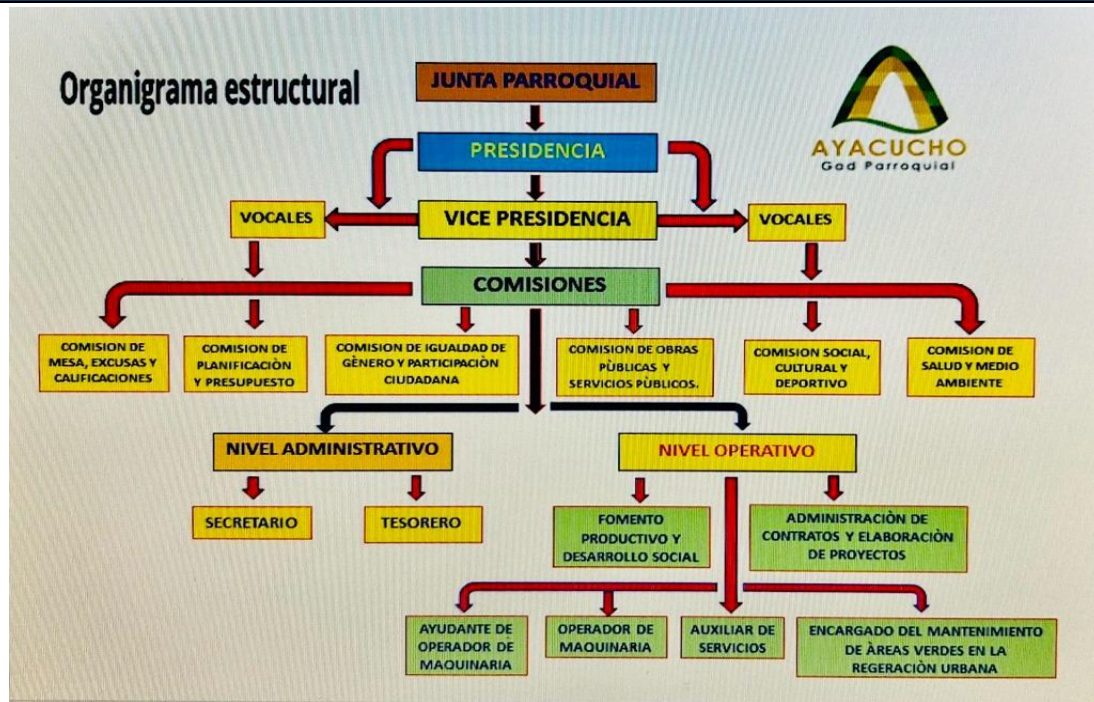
Organigrama estructural

JUNTA PARROQUIAL

AYACUCHO
Gad Parroquial

PRESIDENCIA

VOCALES

VICE PRESIDENCIA

VOCALES

COMISIONES

COMISION DE MESA, EXCUSAS Y CALIFICACIONES

COMISION DE PLANIFICACIÒN Y PRESUPUESTO

COMISION DE IGUALDAD DE GÈNERO Y PARTICIPACIÒN CIUDADANA

COMISION DE OBRAS PÙBLICAS Y SERVICIOS PÙBLICOS.

COMISION SOCIAL, CULTURAL Y DEPORTIVO

COMISION DE SALUD Y MEDIO AMBIENTE

NIVEL ADMINISTRATIVO

NIVEL OPERATIVO

SECRETARIO

TESORERO

FOMENTO PRODUCTIVO Y DESARROLLO SOCIAL

ADMINISTRACIÒN DE CONTRATOS Y ELABORACIÒN DE PROYECTOS

AYUDANTE DE OPERADOR DE MAQUINARIA

OPERADOR DE MAQUINARIA

AUXILIAR DE SERVICIOS

ENCARGADO DEL MANTENIMIENTO DE ÀREAS VERDES EN LA REGERACIÒN URBANA